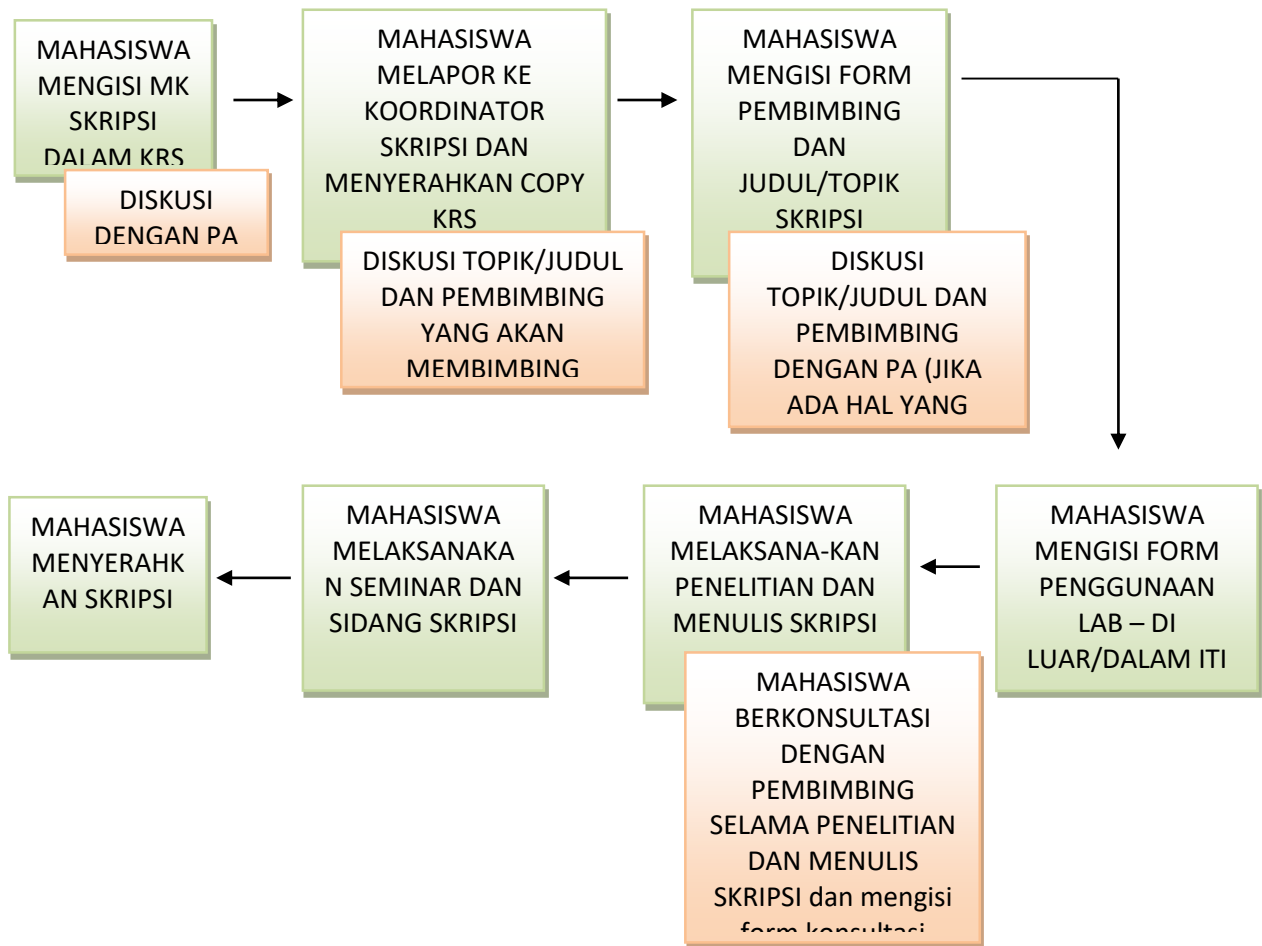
MAHASISWA MENGISI MK SKRIPSI DALAM KRS

DISKUSI DENGAN PA

MAHASISWA MELAPOR KE KOORDINATOR SKRIPSI DAN MENYERAHKAN COPY KRS

DISKUSI TOPIK/JUDUL DAN PEMBIMBING YANG AKAN MEMBIMBING

MAHASISWA MENGISI FORM PEMBIMBING DAN JUDUL/TOPIK SKRIPSI

DISKUSI TOPIK/JUDUL DAN PEMBIMBING DENGAN PA (JIKA ADA HAL YANG

MAHASISWA MENGISI FORM PENGGUNAAN LAB – DI LUAR/DALAM ITI

MAHASISWA MELAKSANA-KAN PENELITIAN DAN MENULIS SKRIPSI

MAHASISWA BERKONSULTASI DENGAN PEMBIMBING SELAMA PENELITIAN DAN MENULIS SKRIPSI dan mengisi form konsultasi

MAHASISWA MELAKSANAKAN SEMINAR DAN SIDANG SKRIPSI

MAHASISWA MENYERAHKAN SKRIPSI